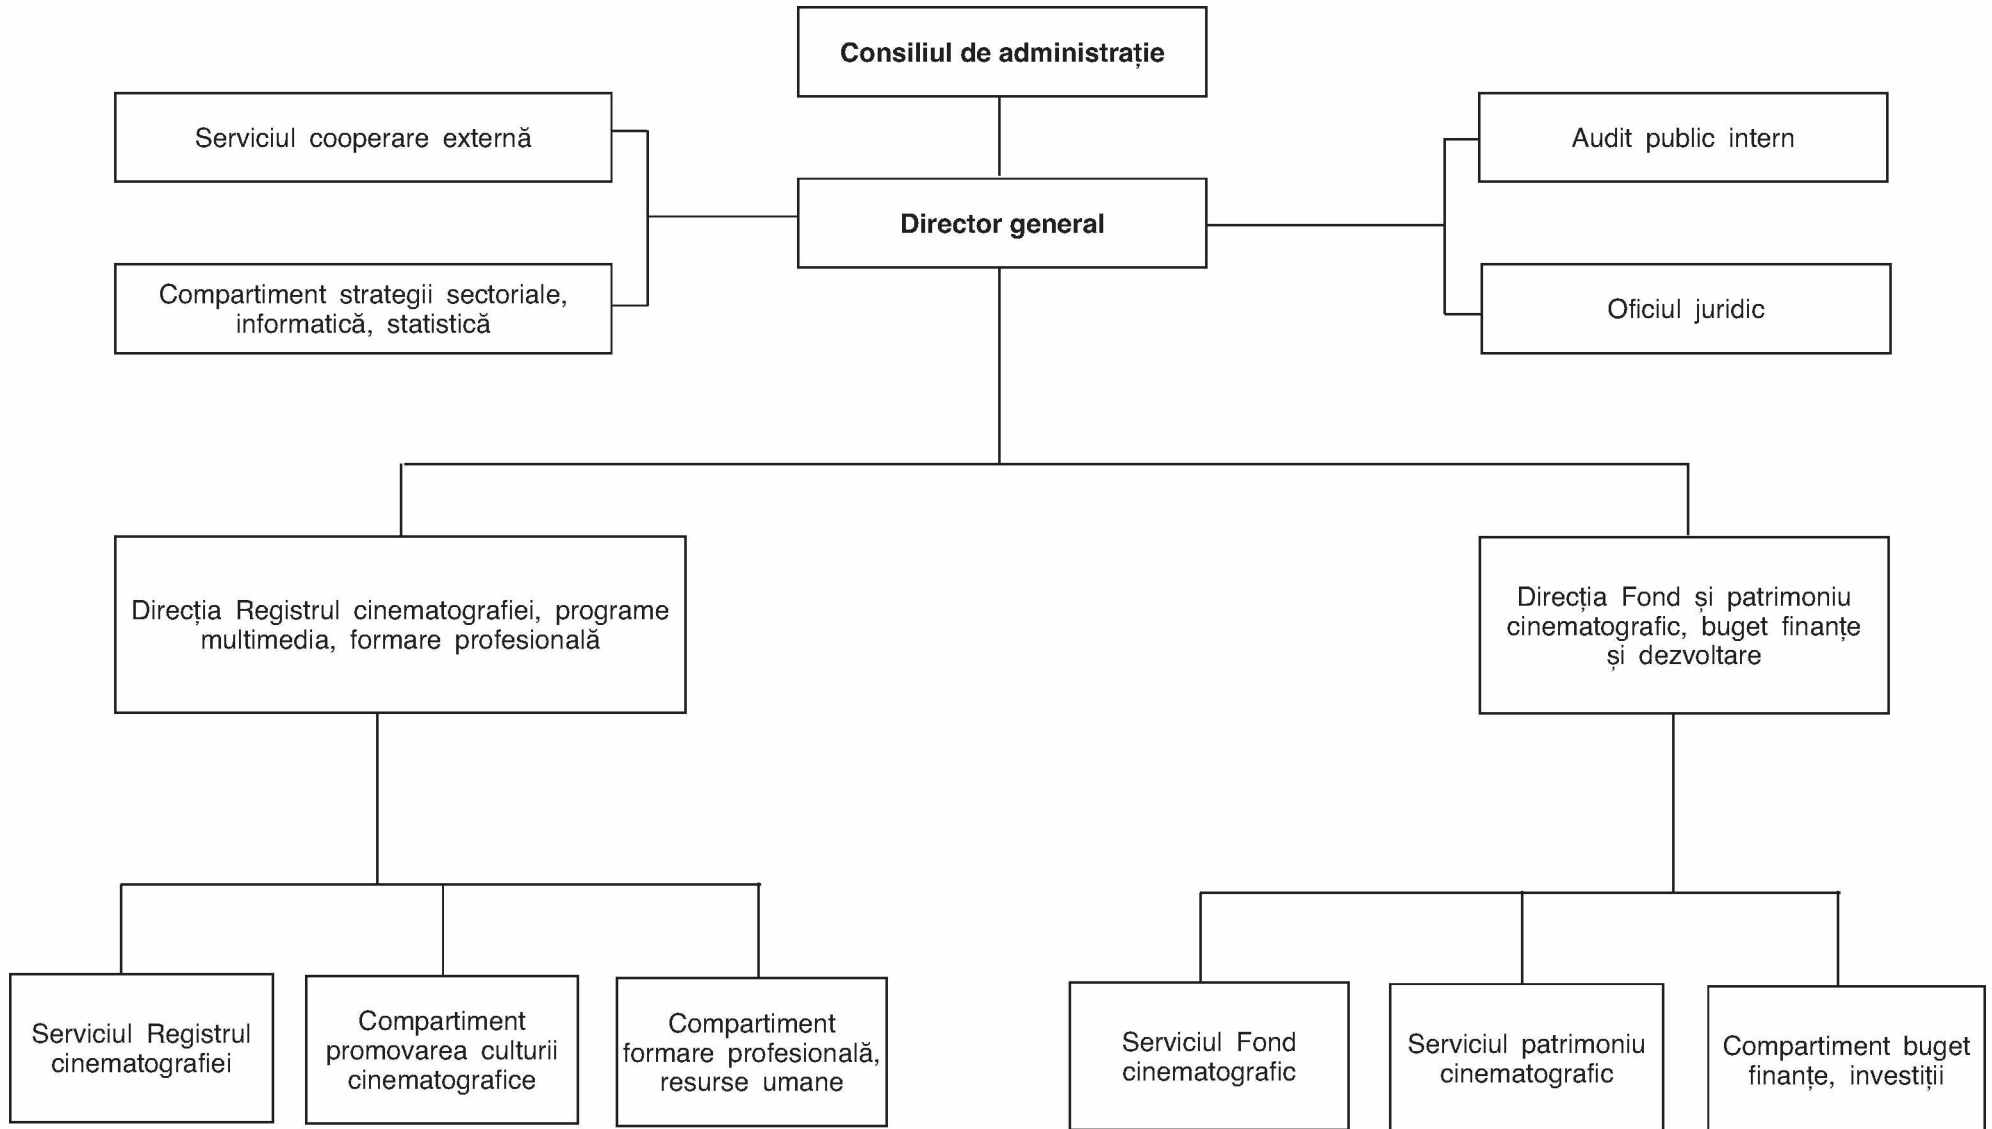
Consiliul de administrație

Serviciul cooperare externă

Audit public intern

Director general

Compartiment strategii sectoriale, informatică, statistică

Oficiul juridic

Direcția Registrul cinematografiei, programe multimedia, formare profesională

Direcția Fond și patrimoniu cinematografic, buget finanțe și dezvoltare

Serviciul Registrul cinematografiei

Compartiment promovarea culturii cinematografice

Compartiment formare profesională, resurse umane

Serviciul Fond cinematografic

Serviciul patrimoniu cinematografic

Compartiment buget finanțe, investiții